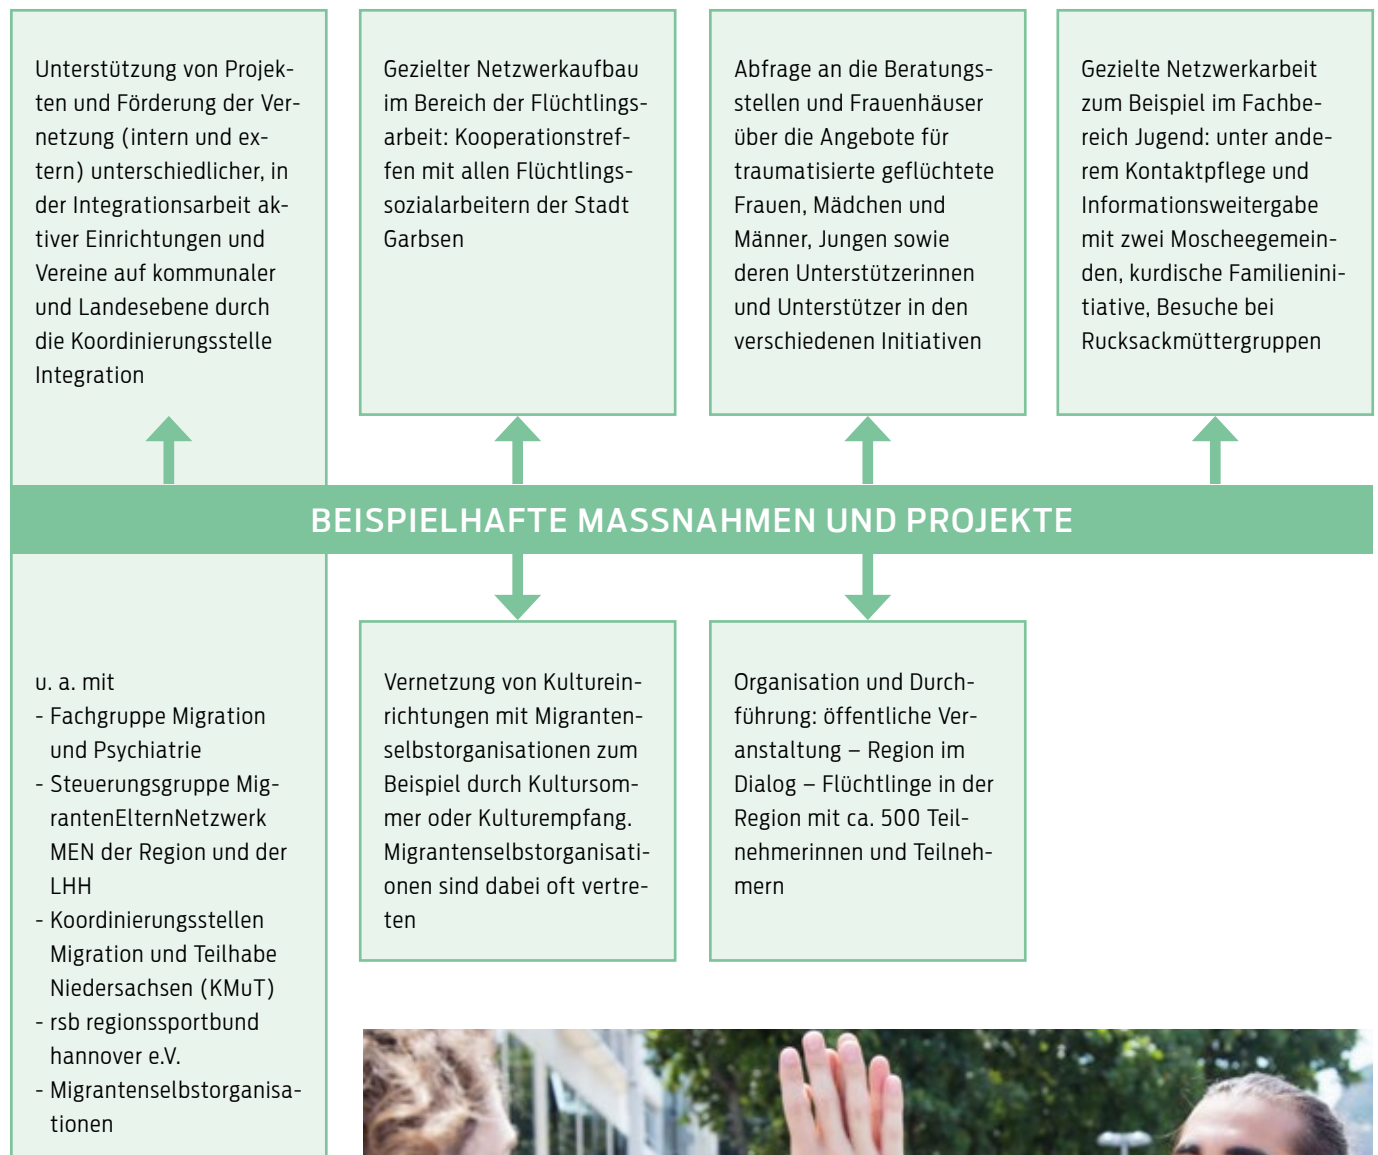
Unterstützung von Projekten und Förderung der Vernetzung (intern und extern) unterschiedlicher, in der Integrationsarbeit aktiver Einrichtungen und Vereine auf kommunaler und Landesebene durch die Koordinierungsstelle Integration

Gezielter Netzwerkaufbau im Bereich der Flüchtlingsarbeit: Kooperationstreffen mit allen Flüchtlingssozialarbeitern der Stadt Garbsen

Abfrage an die Beratungsstellen und Frauenhäuser über die Angebote für traumatisierte geflüchtete Frauen, Mädchen und Männer, Jungen sowie deren Unterstützerinnen und Unterstützer in den verschiedenen Initiativen

Gezielte Netzwerkarbeit zum Beispiel im Fachbereich Jugend: unter anderem Kontaktpflege und Informationsweitergabe mit zwei Moscheegemeinden, kurdische Familieninitiative, Besuche bei Rucksackmüttergruppen

BEISPIELHAFTE MASSNAHMEN UND PROJEKTE

u. a. mit
- Fachgruppe Migration und Psychiatrie
- Steuerungsgruppe MigrantenElternNetzwerk MEN der Region und der LHH
- Koordinierungsstellen Migration und Teilhabe Niedersachsen (KMuT)
- rsb regionssportbund hannover e.V.
- Migrantenselbstorganisationen

Vernetzung von Kultureinrichtungen mit Migrantenselbstorganisationen zum Beispiel durch Kultursommer oder Kulturempfang. Migrantenselbstorganisationen sind dabei oft vertreten

Organisation und Durchführung: öffentliche Veranstaltung – Region im Dialog – Flüchtlinge in der Region mit ca. 500 Teilnehmerinnen und Teilnehmern